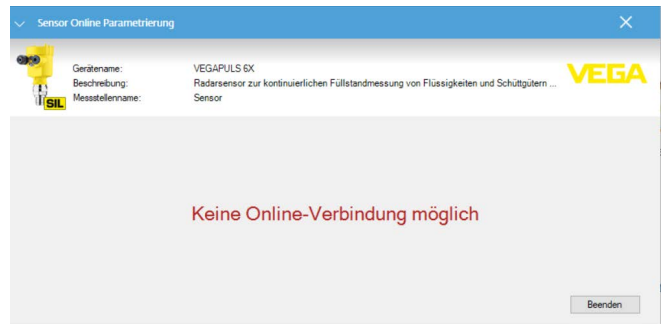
Sensor Online Parametrierung

SIL

Gerätename: VEGAPULS 6X
Beschreibung: Radarsensor zur kontinuierlichen Füllstandmessung von Flüssigkeiten und Schüttgütern ...
Messstellenname: Sensor

VEGA

Keine Online-Verbindung möglich

Beenden